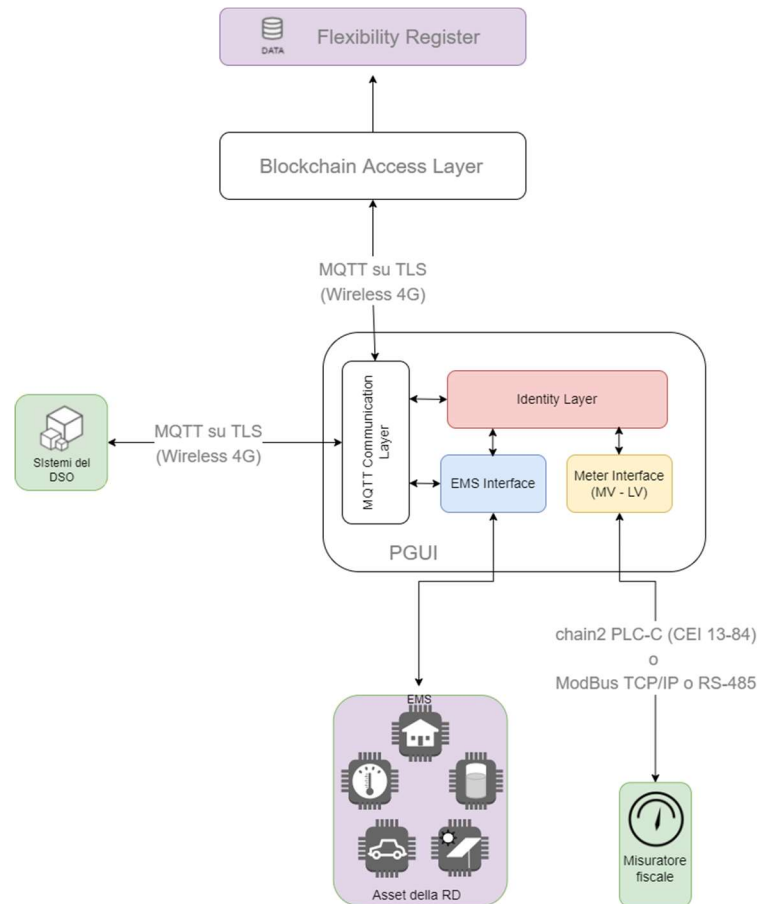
DATA Flexibility Register

Blockchain Access Layer

MQTT su TLS
(Wireless 4G)

Sistemi del DSO

MQTT su TLS
(Wireless 4G)

MQTT Communication Layer

Identity Layer

EMS Interface

Meter Interface (MV - LV)

PGUI

chain2 PLC-C (CEI 13-84)
o
ModBus TCP/IP o RS-485

EMS

Asset della RD

Misuratore fiscale